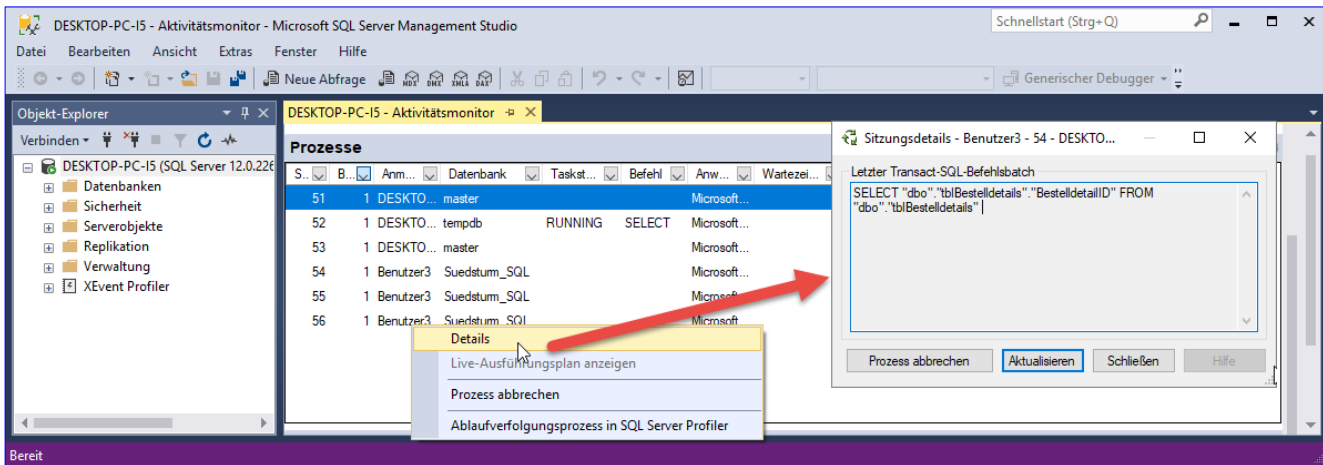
DESKTOP-PC-I5 - Aktivitätsmonitor - Microsoft SQL Server Management Studio

Schnellstart (Strg+Q)

Datei Bearbeiten Ansicht Extras Fenster Hilfe

Neue Abfrage

Generischer Debugger

Objekt-Explorer

Verbinden

DESKTOP-PC-I5 (SQL Server 12.0.226

Datenbanken
Sicherheit
Serverobjekte
Replikation
Verwaltung
XEvent Profiler

DESKTOP-PC-I5 - Aktivitätsmonitor

Prozesse

| S... | B... | Anm... | Datenbank | Taskst... | Befehl | Anw... | Wartezei... |
|---|---|---|---|---|---|---|---|
| 51 | 1 | DESKTO... | master | | | Microsoft... | |
| 52 | 1 | DESKTO... | tempdb | RUNNING | SELECT | Microsoft... | |
| 53 | 1 | DESKTO... | master | | | Microsoft... | |
| 54 | 1 | Benutzer3 | Suedsturm_SQL | | | Microsoft... | |
| 55 | 1 | Benutzer3 | Suedsturm_SQL | | | Microsoft... | |
| 56 | 1 | Benutzer3 | Suedsturm_SQL | | | Microsoft... | |

Details
Live-Ausführungsplan anzeigen
Prozess abbrechen
Ablaufverfolgungsprozess in SQL Server Profiler

Sitzungsdetails - Benutzer3 - 54 - DESKTO...

Letzter Transact-SQL-Befehlsbatch

SELECT "dbo"."tblBestelldetails"."BestelldetailID" FROM "dbo"."tblBestelldetails"

Prozess abbrechen Aktualisieren Schließen Hilfe

Bereit